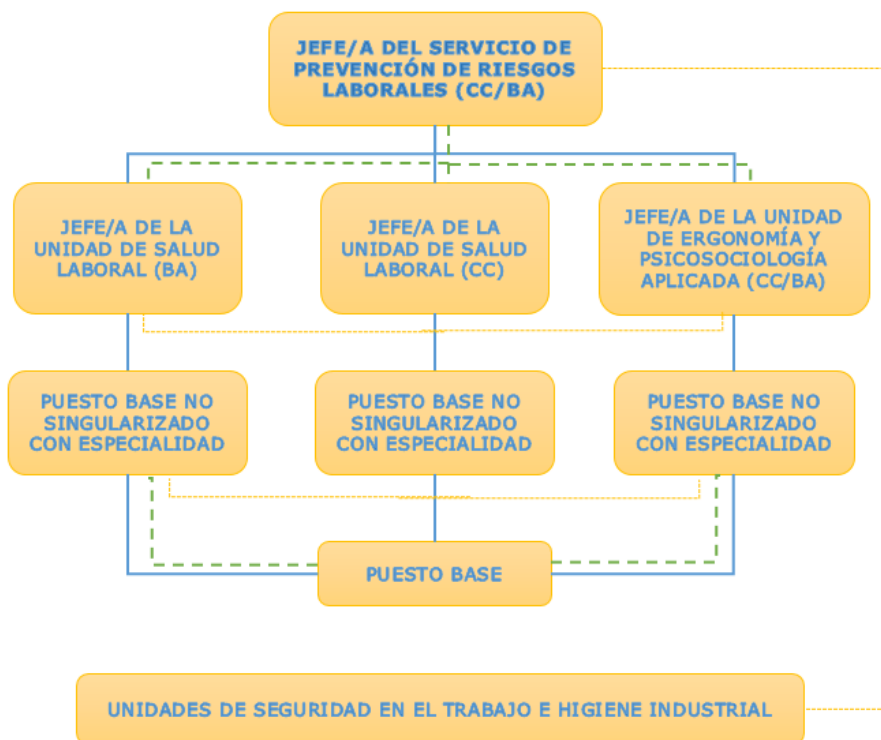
JEFE/A DEL SERVICIO DE PREVENCIÓN DE RIESGOS LABORALES (CC/BA)

JEFE/A DE LA UNIDAD DE SALUD LABORAL (BA)

JEFE/A DE LA UNIDAD DE SALUD LABORAL (CC)

JEFE/A DE LA UNIDAD DE ERGONOMÍA Y PSICOSOCIOLOGÍA APLICADA (CC/BA)

PUESTO BASE NO SINGULARIZADO CON ESPECIALIDAD

PUESTO BASE NO SINGULARIZADO CON ESPECIALIDAD

PUESTO BASE NO SINGULARIZADO CON ESPECIALIDAD

PUESTO BASE

UNIDADES DE SEGURIDAD EN EL TRABAJO E HIGIENE INDUSTRIAL